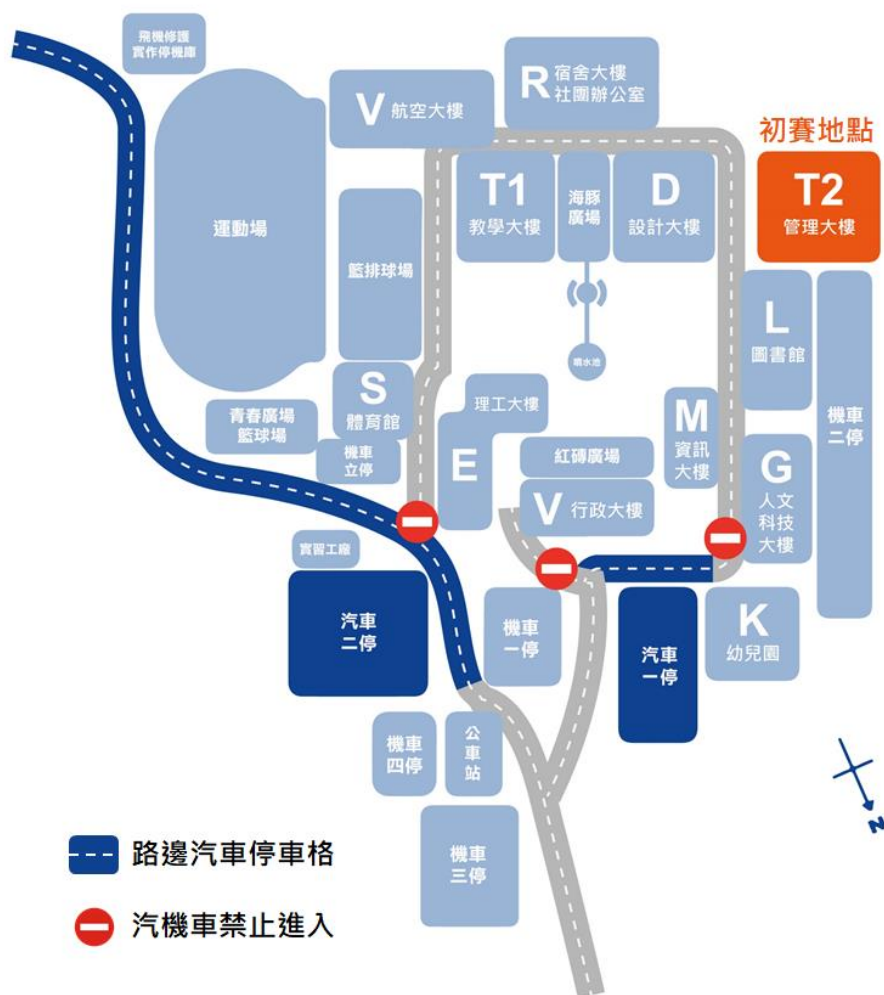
飛機修護實作停機庫

R 宿舍大樓 社團辦公室

V 航空大樓

初賽地點

T2 管理大樓

運動場

T1 教學大樓

海豚廣場

D 設計大樓

籃排球場

噴水池

L 圖書館

S 體育館

青春廣場 籃球場

理工大樓

M 資訊大樓

機車二停

機車立停

E

紅磚廣場

G 人文科技大樓

V 行政大樓

實習工廠

汽車二停

機車一停

汽車一停

K 幼兒園

機車四停

公車站

N

機車三停

路邊汽車停車格

汽機車禁止進入